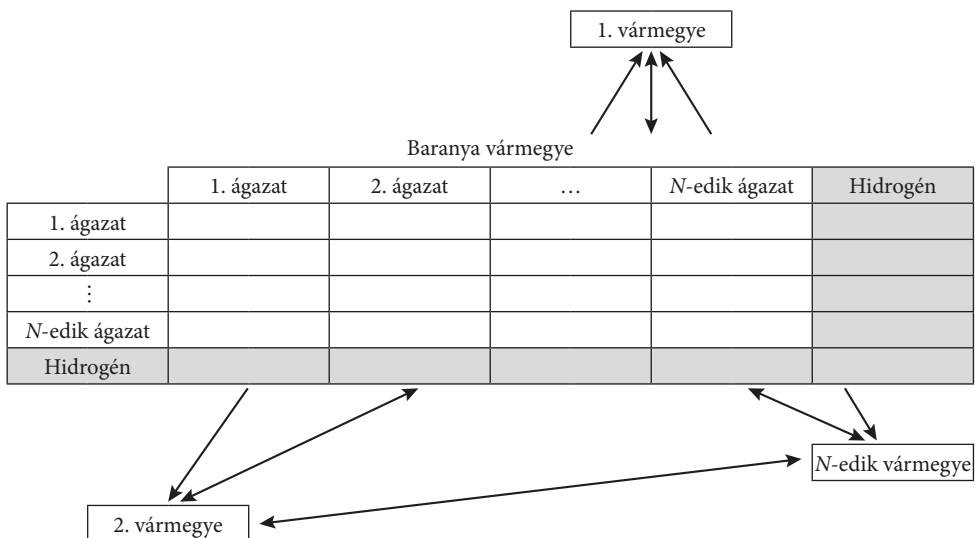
1. vármegye

Baranya vármegye

| | 1. ágazat | 2. ágazat | … | $N$-edik ágazat | Hidrogén |
|---|---|---|---|---|---|
| 1. ágazat | | | | | |
| 2. ágazat | | | | | |
| ⋮ | | | | | |
| $N$-edik ágazat | | | | | |
| Hidrogén | | | | | |

$N$-edik vármegye

2. vármegye